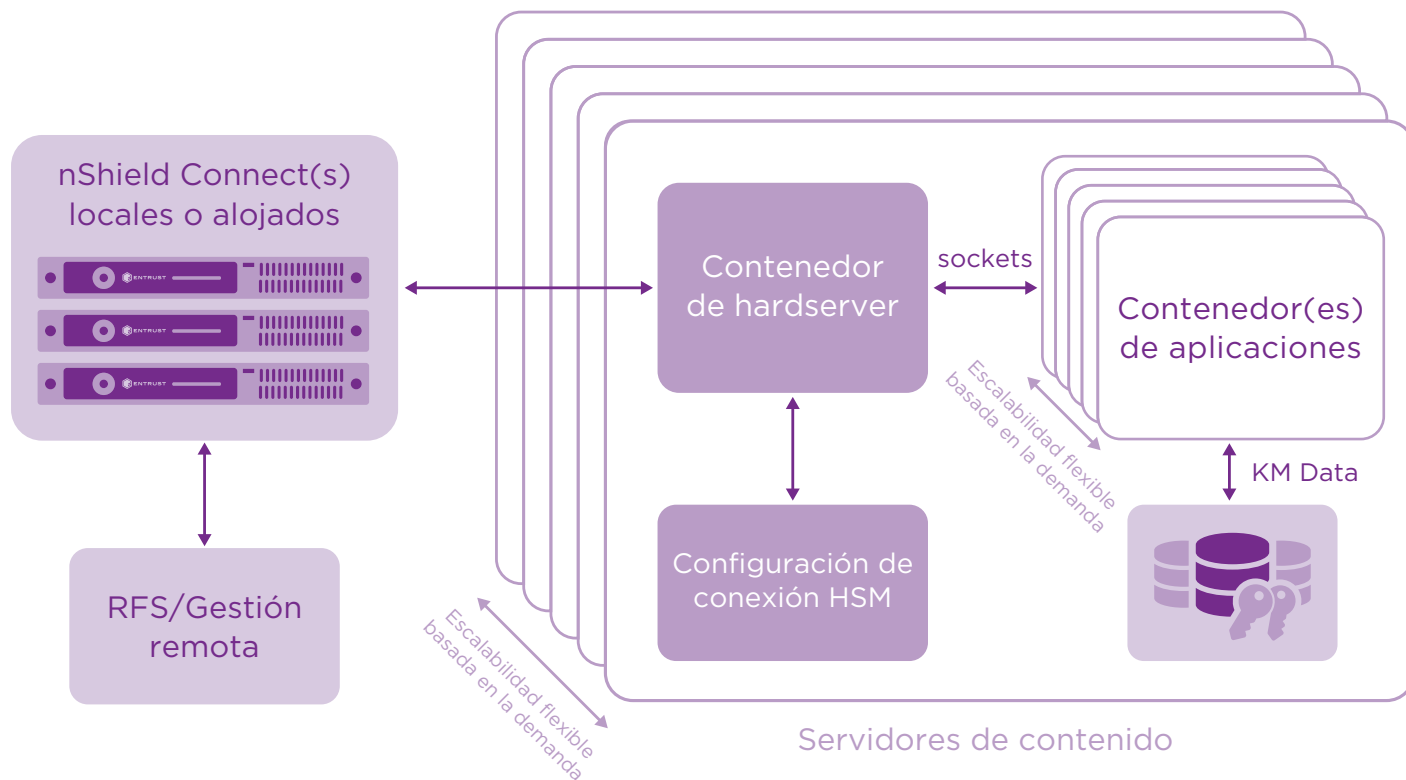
nShield Connect(s) locales o alojados

ENTRUST

ENTRUST

ENTRUST

RFS/Gestión remota

Contenedor de hardserver

sockets

Contenedor(es) de aplicaciones

Escalabilidad flexible basada en la demanda

KM Data

Configuración de conexión HSM

Escalabilidad flexible basada en la demanda

Servidores de contenido